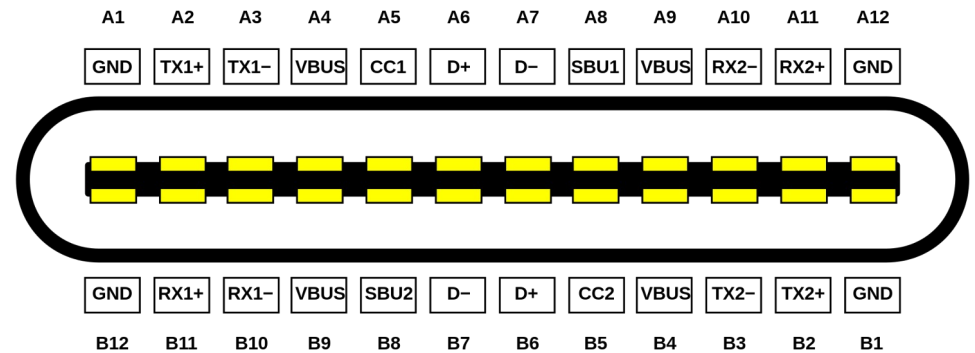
| A1 | A2 | A3 | A4 | A5 | A6 | A7 | A8 | A9 | A10 | A11 | A12 |
|---|---|---|---|---|---|---|---|---|---|---|---|
| GND | TX1+ | TX1− | VBUS | CC1 | D+ | D− | SBU1 | VBUS | RX2− | RX2+ | GND |

| GND | RX1+ | RX1− | VBUS | SBU2 | D− | D+ | CC2 | VBUS | TX2− | TX2+ | GND |
|---|---|---|---|---|---|---|---|---|---|---|---|
| B12 | B11 | B10 | B9 | B8 | B7 | B6 | B5 | B4 | B3 | B2 | B1 |